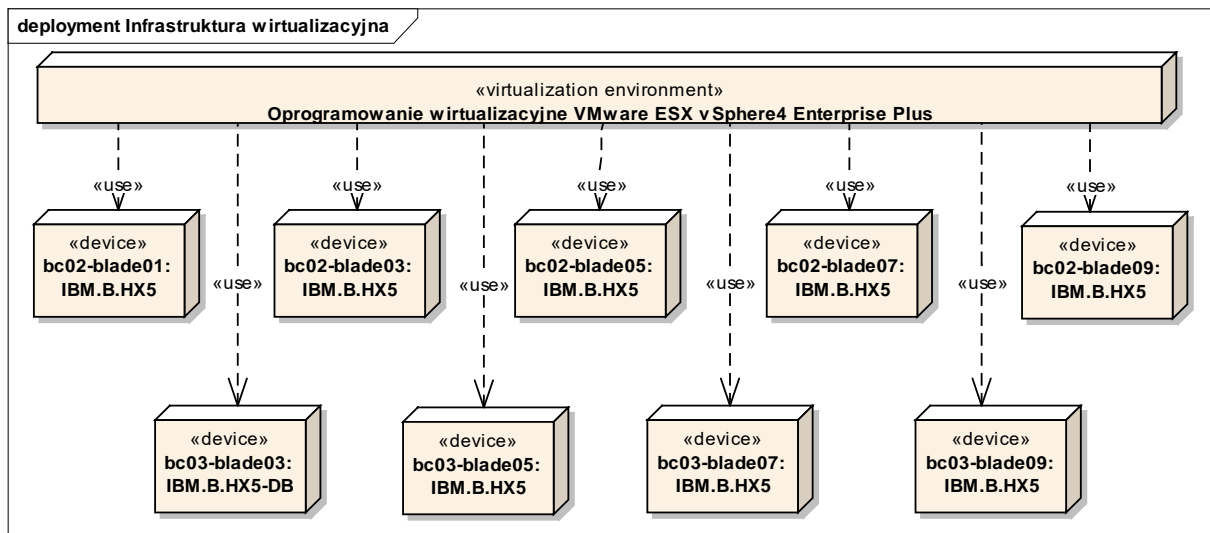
deployment Infrastruktura wirtualizacyjna

«virtualization environment»
Oprogramowanie wirtualizacyjne VMware ESX vSphere4 Enterprise Plus

«use»

«use»

«use»

«use»

«use»

«device»
bc02-blade01:
IBM.B.HX5

«use»

«device»
bc02-blade03:
IBM.B.HX5

«use»

«device»
bc02-blade05:
IBM.B.HX5

«use»

«device»
bc02-blade07:
IBM.B.HX5

«use»

«device»
bc02-blade09:
IBM.B.HX5

«device»
bc03-blade03:
IBM.B.HX5-DB

«device»
bc03-blade05:
IBM.B.HX5

«device»
bc03-blade07:
IBM.B.HX5

«device»
bc03-blade09:
IBM.B.HX5